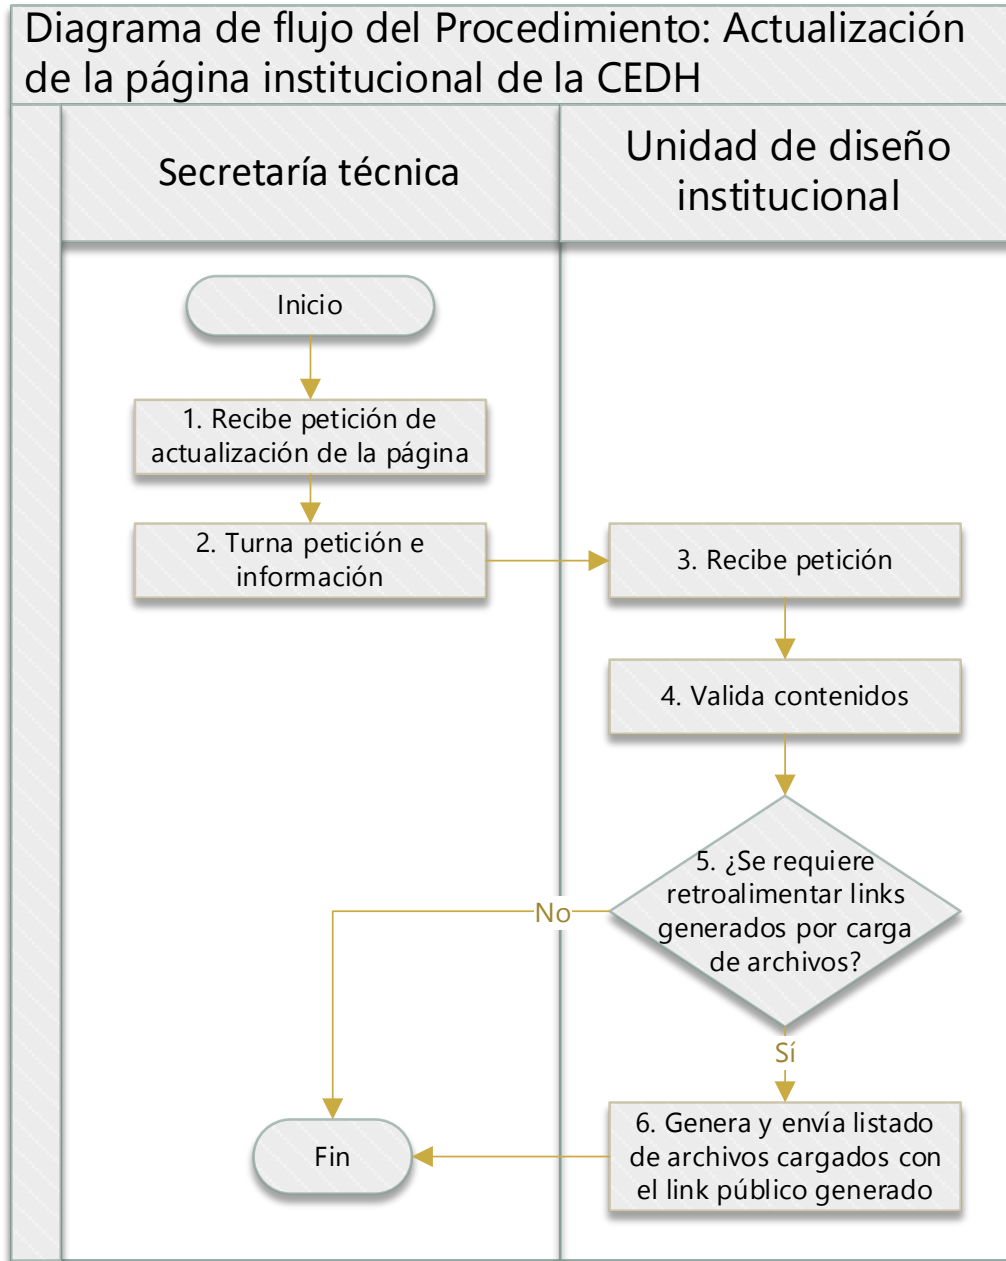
Diagrama de flujo del Procedimiento: Actualización de la página institucional de la CEDH

Secretaría técnica

Unidad de diseño institucional

Inicio

1. Recibe petición de actualización de la página

2. Turna petición e información

3. Recibe petición

4. Valida contenidos

5. ¿Se requiere retroalimentar links generados por carga de archivos?

No

Sí

6. Genera y envía listado de archivos cargados con el link público generado

Fin